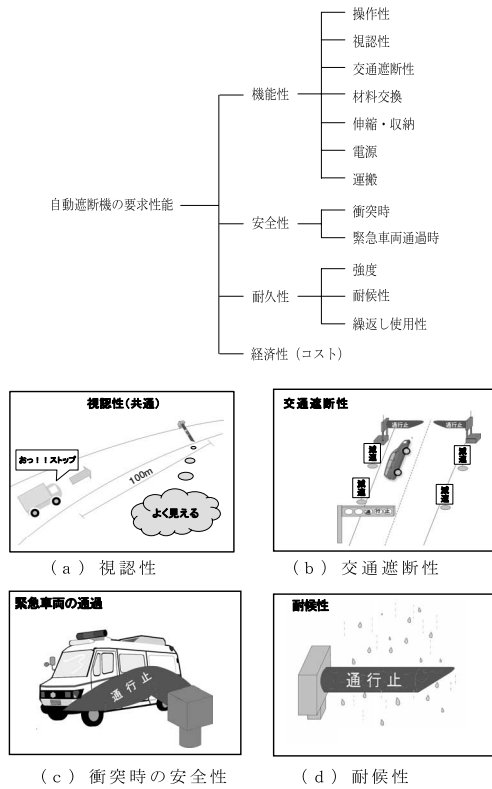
自動遮断機の要求性能

機能性
操作性
視認性
交通遮断性
材料交換
伸縮・収納
電源
運搬

安全性
衝突時
緊急車両通過時

耐久性
強度
耐候性
繰返し使用性

経済性（コスト）

視認性（共通）
おっ！！ストップ
100m
よく見える
（a）視認性

交通遮断性
通行止
通行止
減速
減速
減速
減速
通行止
（b）交通遮断性

緊急車両の通過
通行止
（c）衝突時の安全性

耐候性
通行止
（d）耐候性